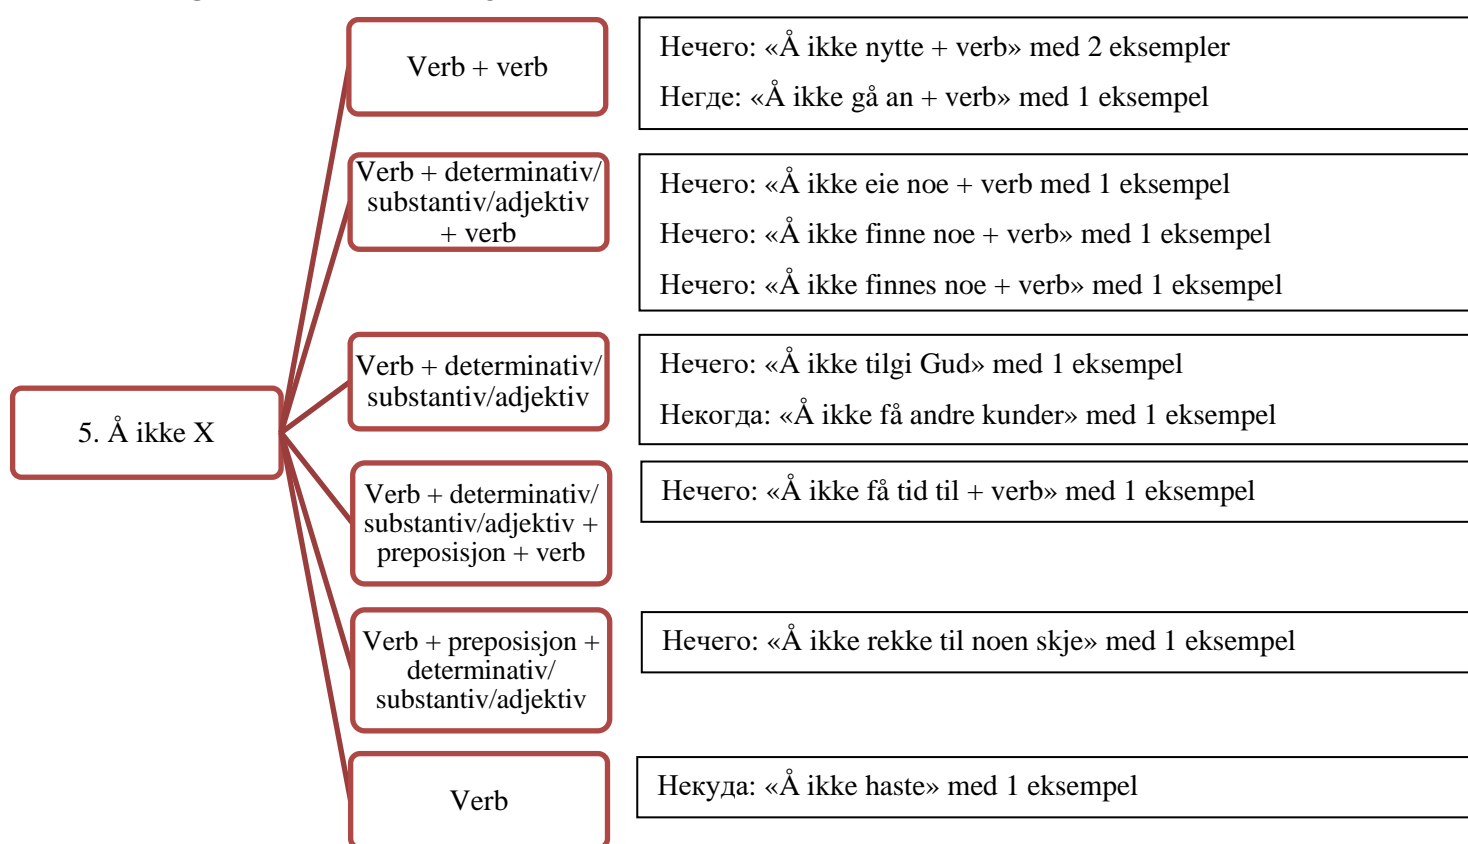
5. Å ikke X

Verb + verb

Нечего: «Å ikke nytte + verb» med 2 eksempler

Негде: «Å ikke gå an + verb» med 1 eksempel

Verb + determinativ/ substantiv/adjektiv + verb

Нечего: «Å ikke eie noe + verb med 1 eksempel

Нечего: «Å ikke finne noe + verb» med 1 eksempel

Нечего: «Å ikke finnes noe + verb» med 1 eksempel

Verb + determinativ/ substantiv/adjektiv

Нечего: «Å ikke tilgi Gud» med 1 eksempel

Некогда: «Å ikke få andre kunder» med 1 eksempel

Verb + determinativ/ substantiv/adjektiv + preposisjon + verb

Нечего: «Å ikke få tid til + verb» med 1 eksempel

Verb + preposisjon + determinativ/ substantiv/adjektiv

Нечего: «Å ikke rekke til noen skje» med 1 eksempel

Verb

Некуда: «Å ikke haste» med 1 eksempel